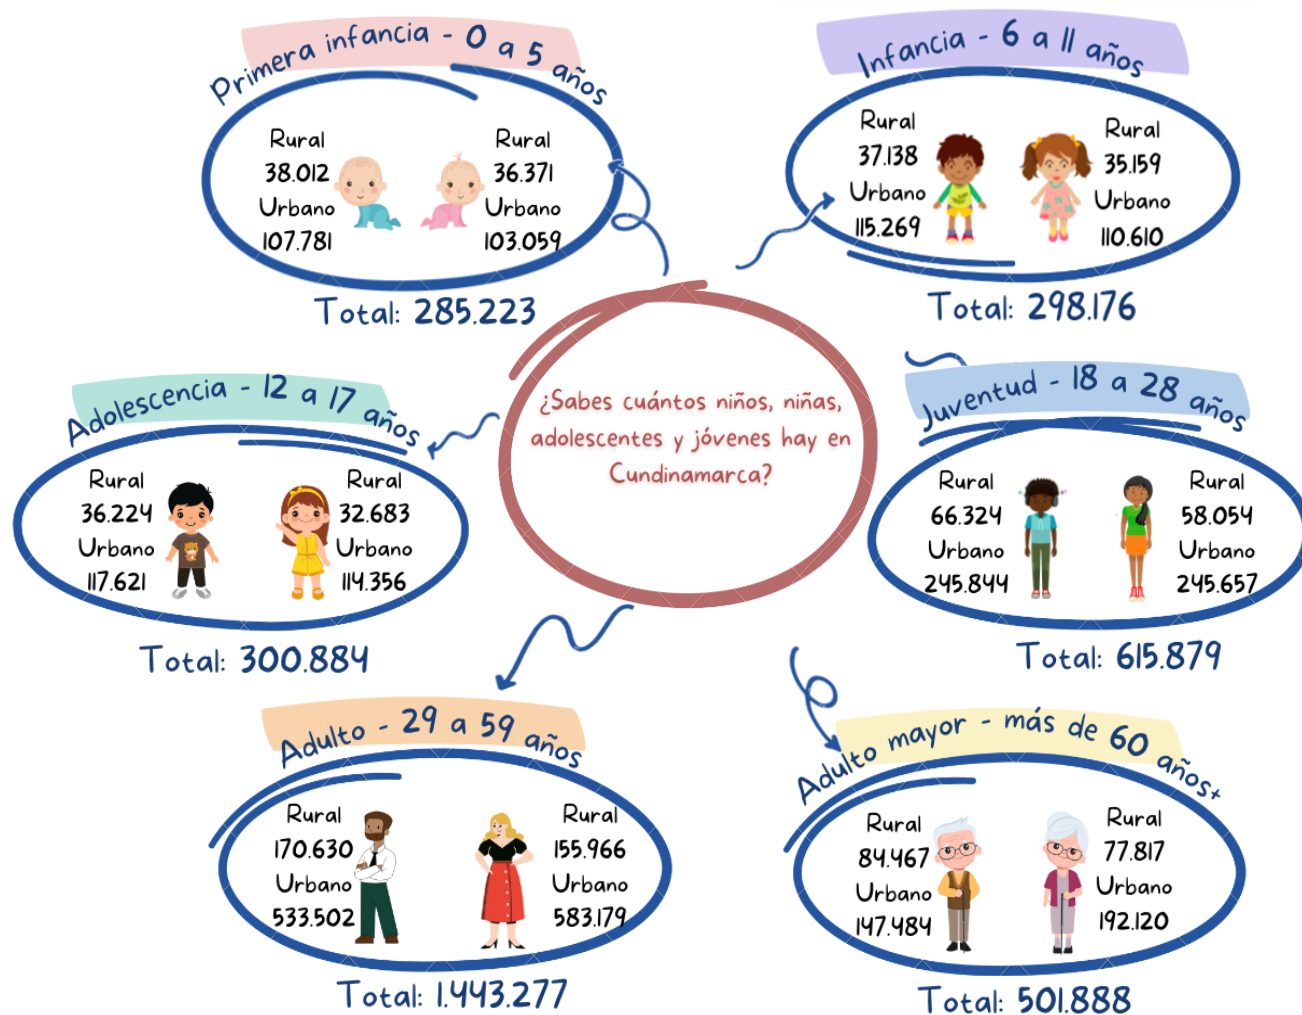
Primera infancia - 0 a 5 años

Rural
38.012
Urbano
107.781

Rural
36.371
Urbano
103.059

Total: 285.223

Infancia - 6 a 11 años

Rural
37.138
Urbano
115.269

Rural
35.159
Urbano
110.610

Total: 298.176

¿Sabes cuántos niños, niñas, adolescentes y jóvenes hay en Cundinamarca?

Adolescencia - 12 a 17 años

Rural
36.224
Urbano
117.621

Rural
32.683
Urbano
114.356

Total: 300.884

Juventud - 18 a 28 años

Rural
66.324
Urbano
245.844

Rural
58.054
Urbano
245.657

Total: 615.879

Adulto - 29 a 59 años

Rural
170.630
Urbano
533.502

Rural
155.966
Urbano
583.179

Total: 1.443.277

Adulto mayor - más de 60 años+

Rural
84.467
Urbano
147.484

Rural
77.817
Urbano
192.120

Total: 501.888